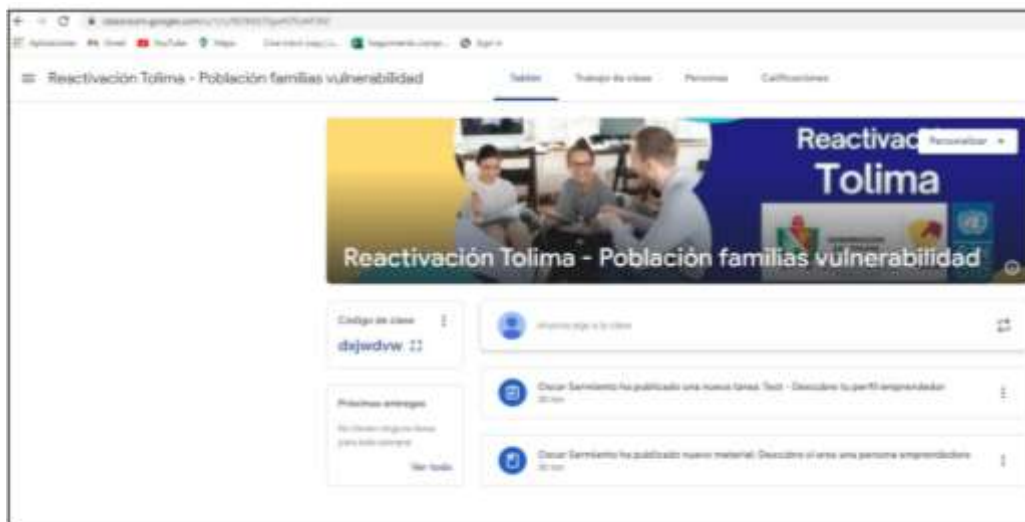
classroom.google.com/u/1/c/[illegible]

Aplicaciones Gmail YouTube Maps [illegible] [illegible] Sign in

Reactivación Tolima - Población familias vulnerabilidad

Tablón Trabajo de clase Personas Calificaciones

Reactivac

Personalizar

Tolima

Reactivación Tolima - Población familias vulnerabilidad

Código de clase

dxjwdvw

Anuncia algo a tu clase

Próximas entregas

No tienes ninguna tarea para esta semana

Ver todo

Oscar Sarmiento ha publicado una nueva tarea: Test - Descubre tu perfil emprendedor

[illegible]

Oscar Sarmiento ha publicado nuevo material: Descubre si eres una persona emprendedora

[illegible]